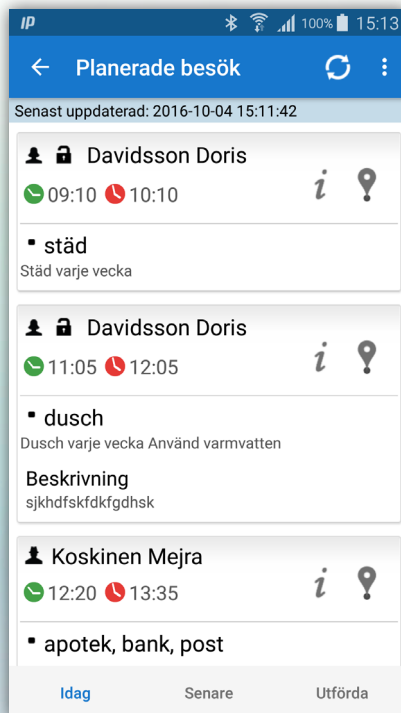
IP 100% 15:13

Planerade besök

Senast uppdaterad: 2016-10-04 15:11:42

Davidsson Doris
09:10 10:10
i

▪ städ
Städ varje vecka

Davidsson Doris
11:05 12:05
i

▪ dusch
Dusch varje vecka Använd varmvatten

Beskrivning
sjkhdfskfdkfgdhsk

Koskinen Mejra
12:20 13:35
i

▪ apotek, bank, post

Idag Senare Utförda